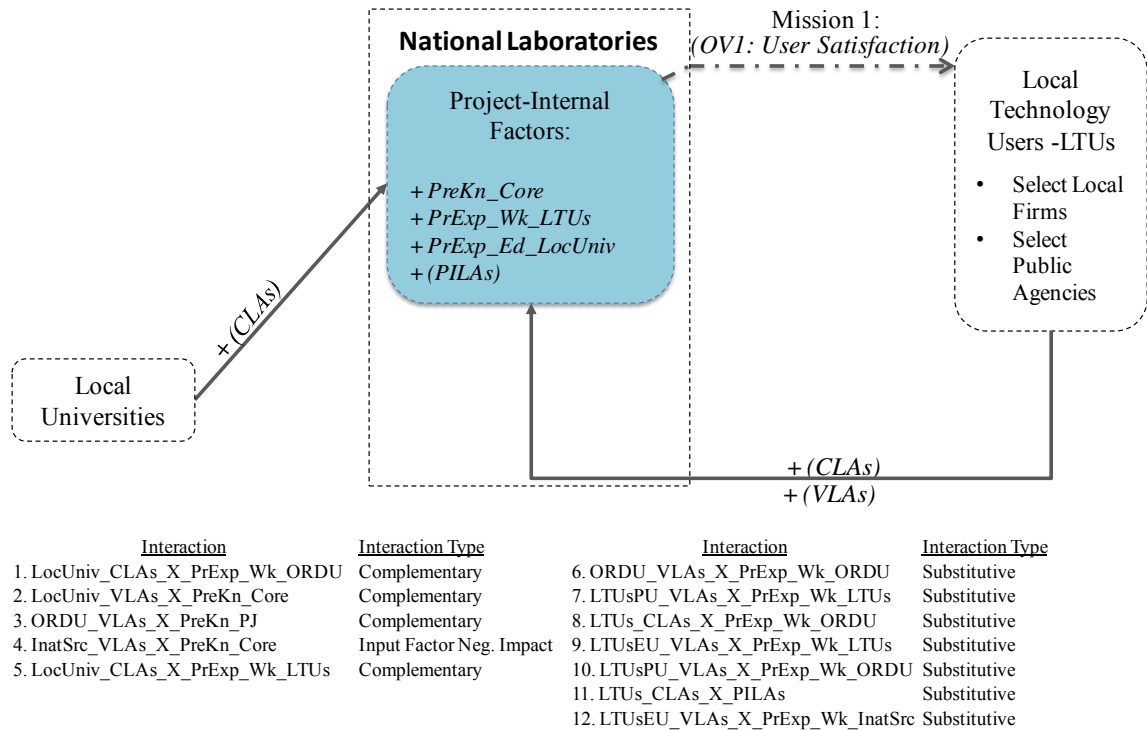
National Laboratories

Mission 1:
(OV1: User Satisfaction)

Project-Internal Factors:

+ PreKn_Core
+ PrExp_Wk_LTUs
+ PrExp_Ed_LocUniv
+ (PILAs)

Local Technology Users -LTUs

• Select Local Firms
• Select Public Agencies

+ (CLAs)

Local Universities

+ (CLAs)
+ (VLAs)

| Interaction | Interaction Type |
|---|---|
| 1. LocUniv_CLAs_X_PrExp_Wk_ORDU | Complementary |
| 2. LocUniv_VLAs_X_PreKn_Core | Complementary |
| 3. ORDU_VLAs_X_PreKn_PJ | Complementary |
| 4. InatSrc_VLAs_X_PreKn_Core | Input Factor Neg. Impact |
| 5. LocUniv_CLAs_X_PrExp_Wk_LTUs | Complementary |

| Interaction | Interaction Type |
|---|---|
| 6. ORDU_VLAs_X_PrExp_Wk_ORDU | Substitutive |
| 7. LTUsPU_VLAs_X_PrExp_Wk_LTUs | Substitutive |
| 8. LTUs_CLAs_X_PrExp_Wk_ORDU | Substitutive |
| 9. LTUsEU_VLAs_X_PrExp_Wk_LTUs | Substitutive |
| 10. LTUsPU_VLAs_X_PrExp_Wk_ORDU | Substitutive |
| 11. LTUs_CLAs_X_PILAs | Substitutive |
| 12. LTUsEU_VLAs_X_PrExp_Wk_InatSrc | Substitutive |